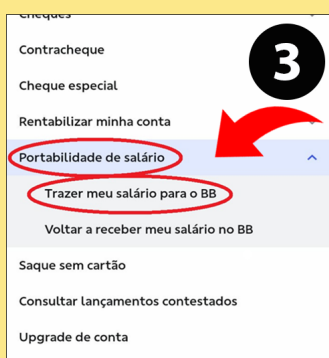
Cheques

Contracheque

Cheque especial

Rentabilizar minha conta

Portabilidade de salário

Trazer meu salário para o BB

Voltar a receber meu salário no BB

Saque sem cartão

Consultar lançamentos contestados

Upgrade de conta

3